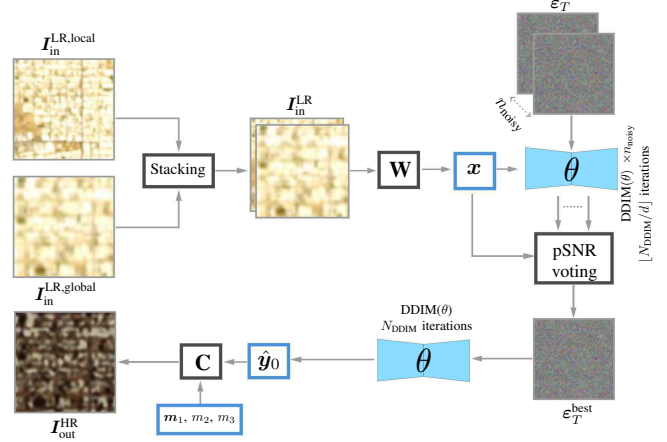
$\boldsymbol{I}_{\text{in}}^{\text{LR,local}}$

$\boldsymbol{\varepsilon}_T$

$n_{\text{noisy}}$

$\boldsymbol{I}_{\text{in}}^{\text{LR}}$

Stacking

$\mathbf{W}$

$\boldsymbol{x}$

$\theta$

DDIM($\theta$) $\times n_{\text{noisy}}$

$\lfloor N_{\text{DDIM}}/d \rfloor$ iterations

pSNR voting

$\boldsymbol{I}_{\text{in}}^{\text{LR,global}}$

DDIM($\theta$)

$N_{\text{DDIM}}$ iterations

$\boldsymbol{I}_{\text{out}}^{\text{HR}}$

$\mathbf{C}$

$\hat{\boldsymbol{y}}_0$

$\theta$

$\boldsymbol{\varepsilon}_T^{\text{best}}$

$\boldsymbol{m}_1$, $\boldsymbol{m}_2$, $\boldsymbol{m}_3$